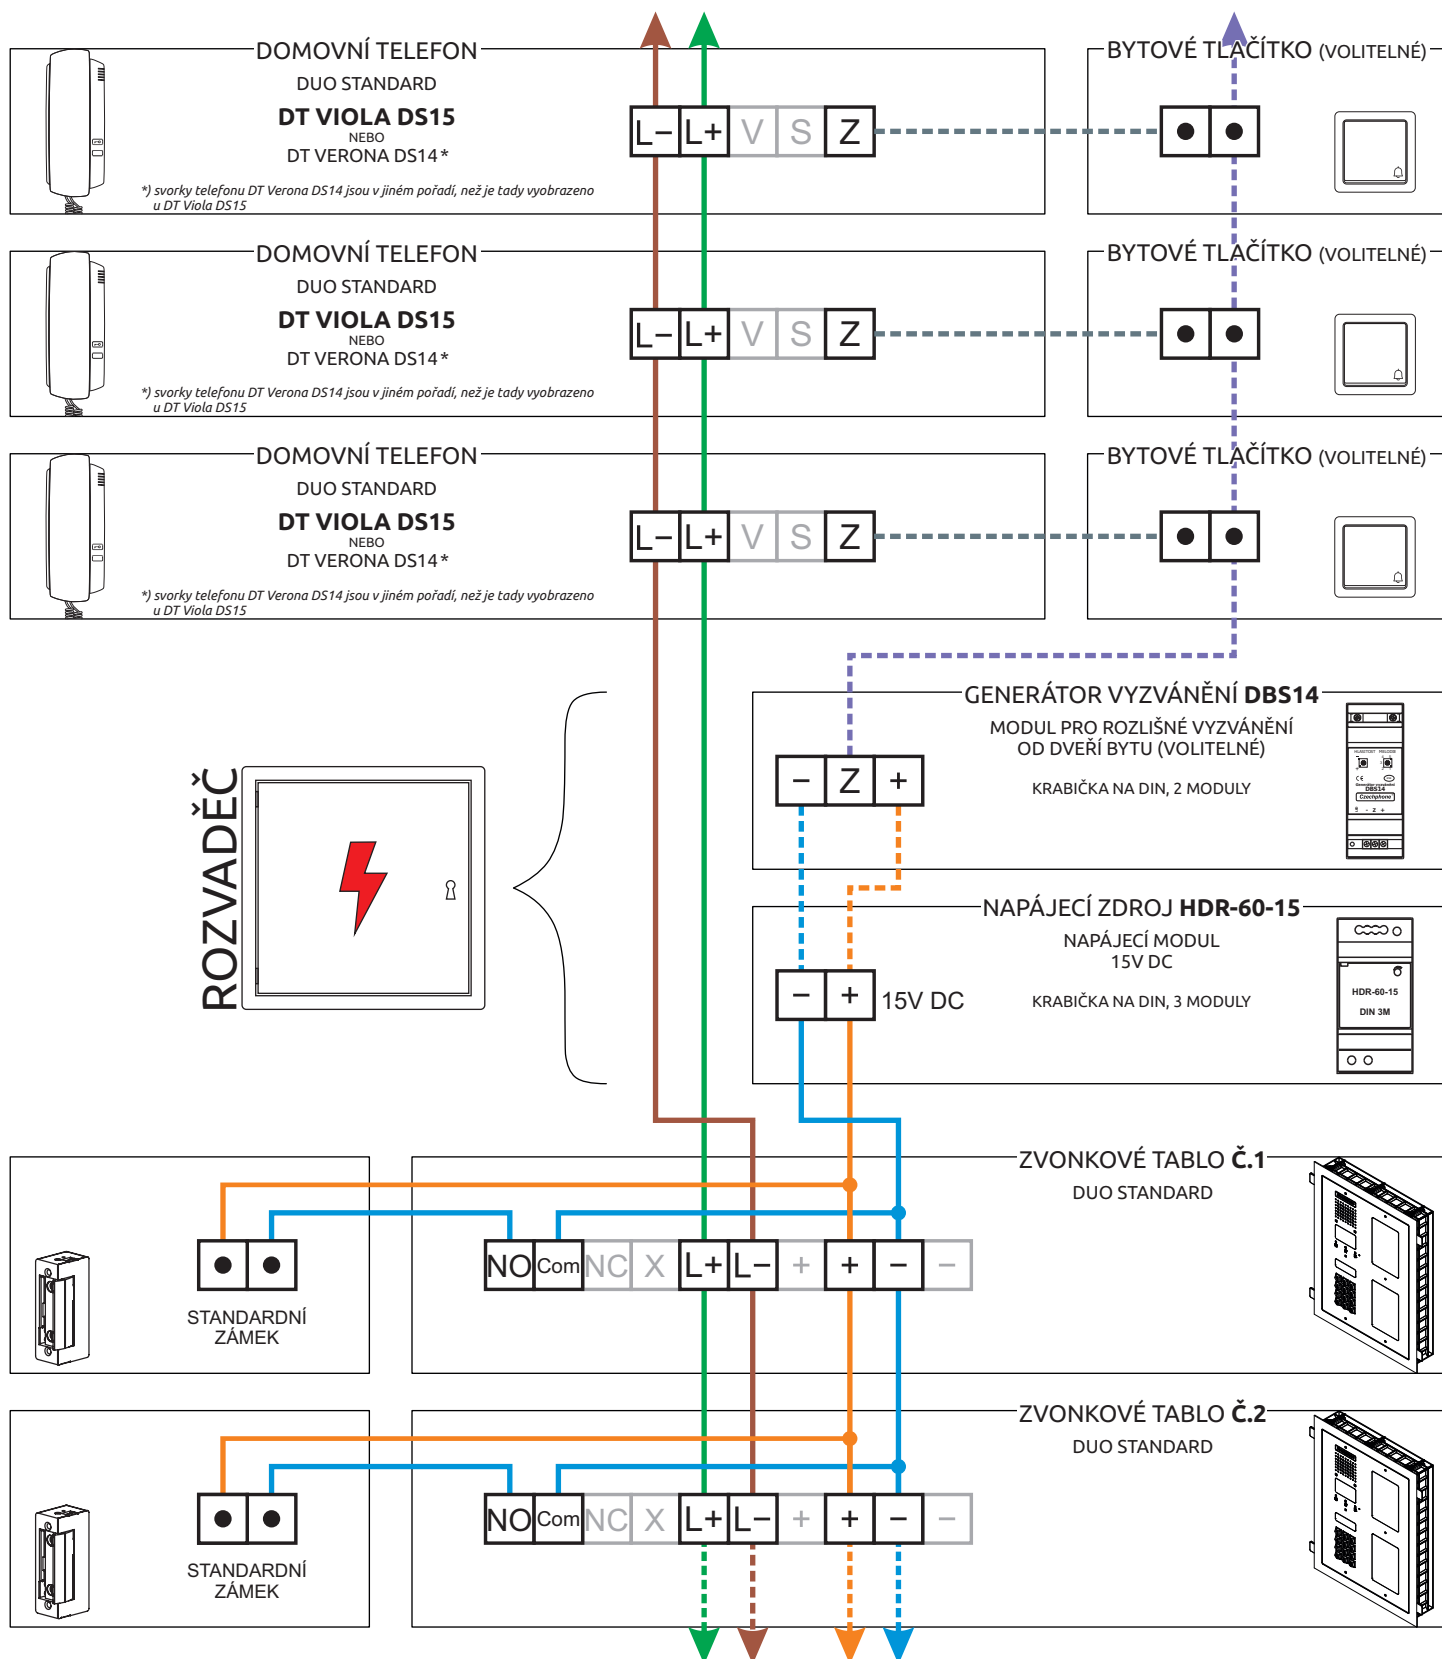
DOMOVNÍ TELEFON
DUO STANDARD
**DT VIOLA DS15**
NEBO
DT VERONA DS14*
*) svorky telefonu DT Verona DS14 jsou v jiném pořadí, než je tady vyobrazeno u DT Viola DS15

L− L+ V S Z

BYTOVÉ TLAČÍTKO (VOLITELNÉ)

DOMOVNÍ TELEFON
DUO STANDARD
**DT VIOLA DS15**
NEBO
DT VERONA DS14*
*) svorky telefonu DT Verona DS14 jsou v jiném pořadí, než je tady vyobrazeno u DT Viola DS15

L− L+ V S Z

BYTOVÉ TLAČÍTKO (VOLITELNÉ)

DOMOVNÍ TELEFON
DUO STANDARD
**DT VIOLA DS15**
NEBO
DT VERONA DS14*
*) svorky telefonu DT Verona DS14 jsou v jiném pořadí, než je tady vyobrazeno u DT Viola DS15

L− L+ V S Z

BYTOVÉ TLAČÍTKO (VOLITELNÉ)

ROZVADĚČ

GENERÁTOR VYZVÁNĚNÍ **DBS14**
MODUL PRO ROZLIŠNÉ VYZVÁNĚNÍ OD DVEŘÍ BYTU (VOLITELNÉ)
KRABIČKA NA DIN, 2 MODULY
− Z +
DBS14

NAPÁJECÍ ZDROJ **HDR-60-15**
NAPÁJECÍ MODUL
15V DC
KRABIČKA NA DIN, 3 MODULY
− + 15V DC
HDR-60-15
DIN 3M

ZVONKOVÉ TABLO **Č.1**
DUO STANDARD
STANDARDNÍ ZÁMEK
NO Com NC X L+ L− + + − −

ZVONKOVÉ TABLO **Č.2**
DUO STANDARD
STANDARDNÍ ZÁMEK
NO Com NC X L+ L− + + − −